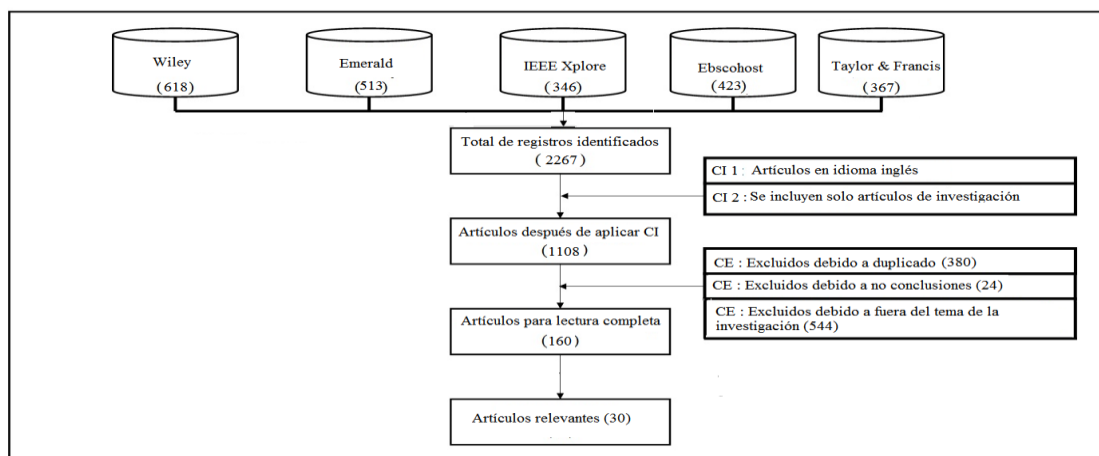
Wiley
(618)

Emerald
(513)

IEEE Xplore
(346)

Ebscohost
(423)

Taylor & Francis
(367)

Total de registros identificados
( 2267 )

CI 1 : Artículos en idioma inglés

CI 2 : Se incluyen solo artículos de investigación

Artículos después de aplicar CI
(1108)

CE : Excluidos debido a duplicado (380)

CE : Excluidos debido a no conclusiones (24)

CE : Excluidos debido a fuera del tema de la investigación (544)

Artículos para lectura completa
(160)

Artículos relevantes (30)